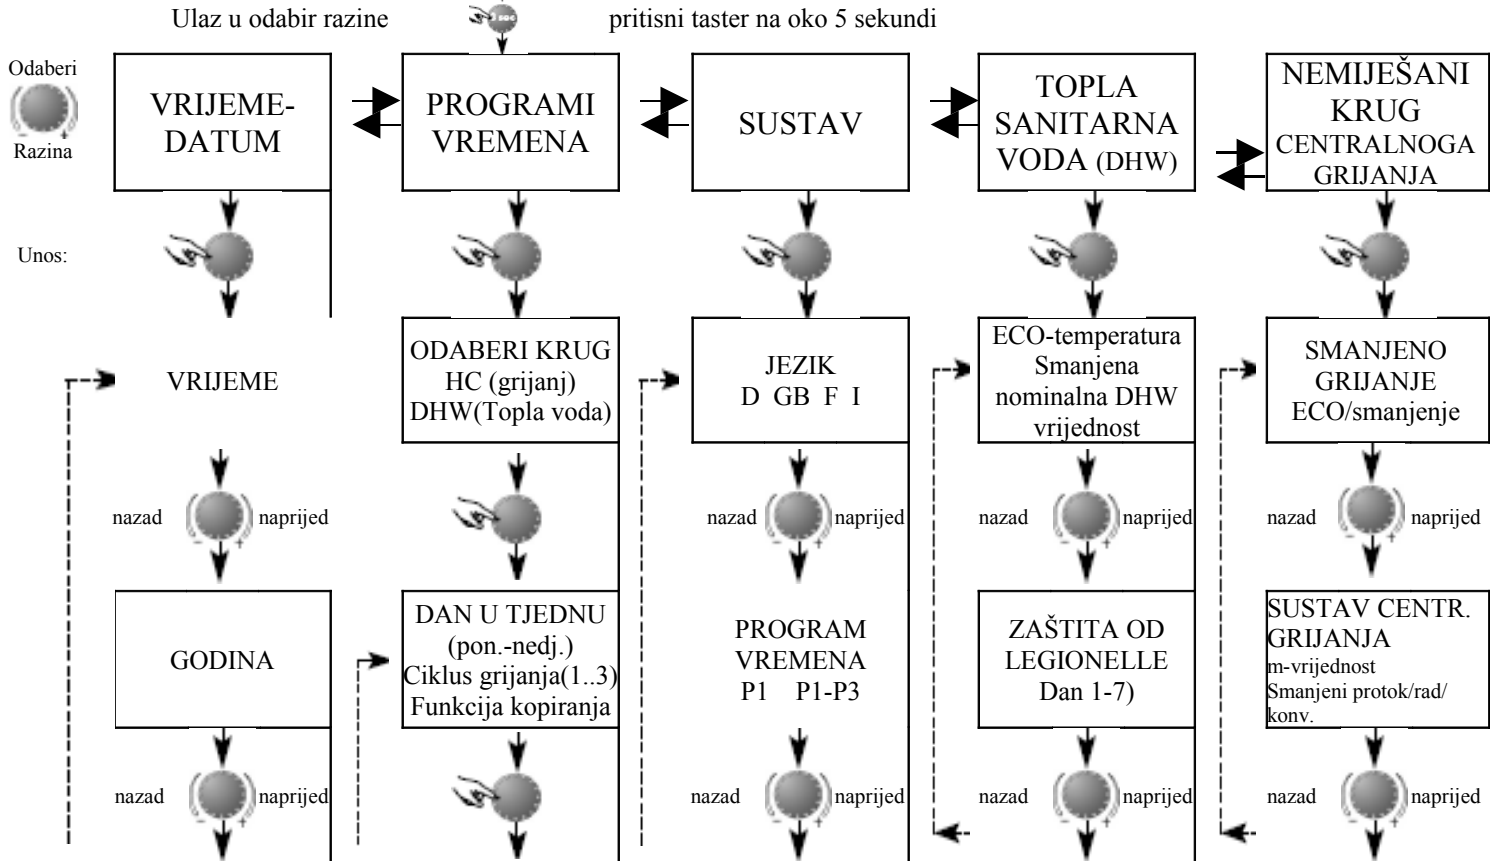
Ulaz u odabir razine pritisni taster na oko 5 sekundi

Odaberi Razina

VRIJEME-DATUM

PROGRAMI VREMENA

SUSTAV

TOPLA SANITARNA VODA (DHW)

NEMIJEŠANI KRUG CENTRALNOGA GRIJANJA

Unos:

VRIJEME

ODABERI KRUG HC (grijanj) DHW(Topla voda)

JEZIK D GB F I

ECO-temperatura Smanjena nominalna DHW vrijednost

SMANJENO GRIJANJE ECO/smanjenje

nazad naprijed

nazad naprijed

nazad naprijed

nazad naprijed

GODINA

DAN U TJEDNU (pon.-nedj.) Ciklus grijanja(1..3) Funkcija kopiranja

PROGRAM VREMENA P1 P1-P3

ZAŠTITA OD LEGIONELLE Dan 1-7)

SUSTAV CENTR. GRIJANJA m-vrijednost Smanjeni protok/rad/ konv.

nazad naprijed

nazad naprijed

nazad naprijed

nazad naprijed